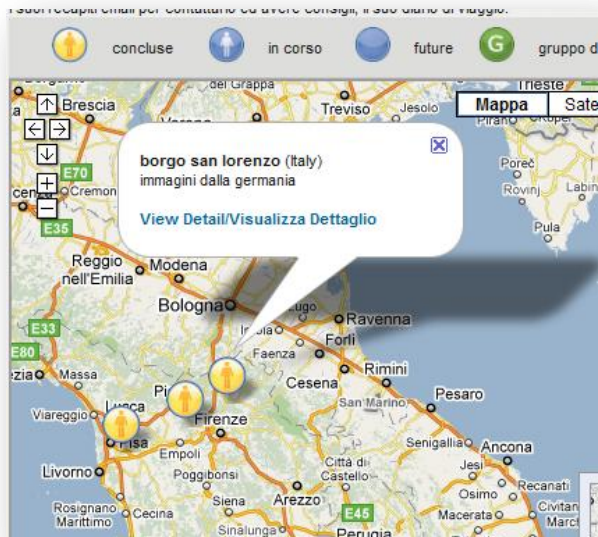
i suoi recapiti email per contattarlo ed avere consigli, il suo diario di viaggio.

concluse in corso future G gruppo d

Mappa Sate

borgo san lorenzo (Italy)
immagini dalla germania

View Detail/Visualizza Dettaglio

Brescia
Treviso
Jesolo
Trieste
E70
Cremon
E35
Reggio nell'Emilia
Modena
Bologna
Ravenna
Forlì
Imola
Faenza
Cesena
Rimini
Pesaro
San Marino
E33
E80
Massa
Lucca
Viareggio
Pisa
Firenze
Empoli
Livorno
Poggibonsi
Siena
Arezzo
Rosignano Marittimo
Cecina
Sinalunga
Città di Castello
E45
Perugia
Senigallia
Ancona
Recanati
Macerata
Civitan
Poreč
Rovinj
Pula